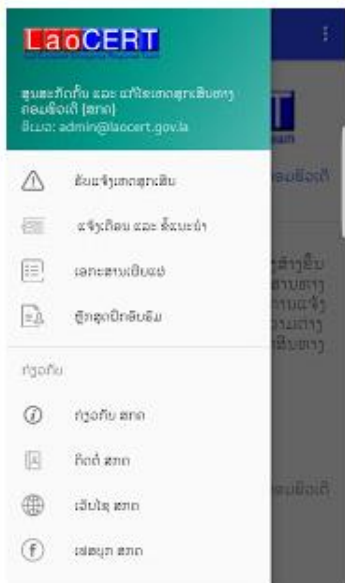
LaoCERT

ສູນສະກັດກັ້ນ ແລະ ແກ້ໄຂເຫດສຸກເສີນທາງຄອມພິວເຕີ (ສກຄ)
ອີເມວ: admin@laocert.gov.la

ແຈ້ງເຫດສຸກເສີນ

ແຈ້ງເຕືອນ ແລະ ຂໍ້ແນະນຳ

ເອກະສານເຜີຍແຜ່

ຝຶກອົບຮົມ

ກ່ຽວກັບ

ກ່ຽວກັບ ສກຄ

ຕິດຕໍ່ ສກຄ

ເວັບໄຊ ສກຄ

ເຟສບຸກ ສກຄ